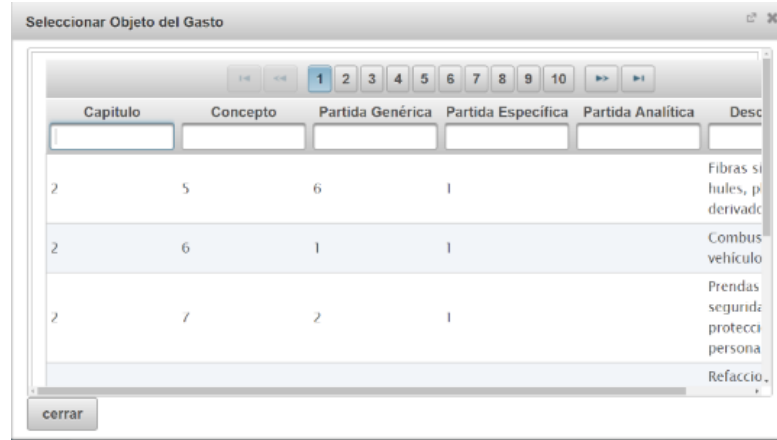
Seleccionar Objeto del Gasto

1 2 3 4 5 6 7 8 9 10

| Capitulo | Concepto | Partida Genérica | Partida Específica | Partida Analítica | Desc |
|---|---|---|---|---|---|
| 2 | 5 | 6 | 1 | | Fibras si hules, p derivado |
| 2 | 6 | 1 | 1 | | Combus vehículo |
| 2 | 7 | 2 | 1 | | Prendas segurida protecci persona |
| | | | | | Refaccio |

cerrar